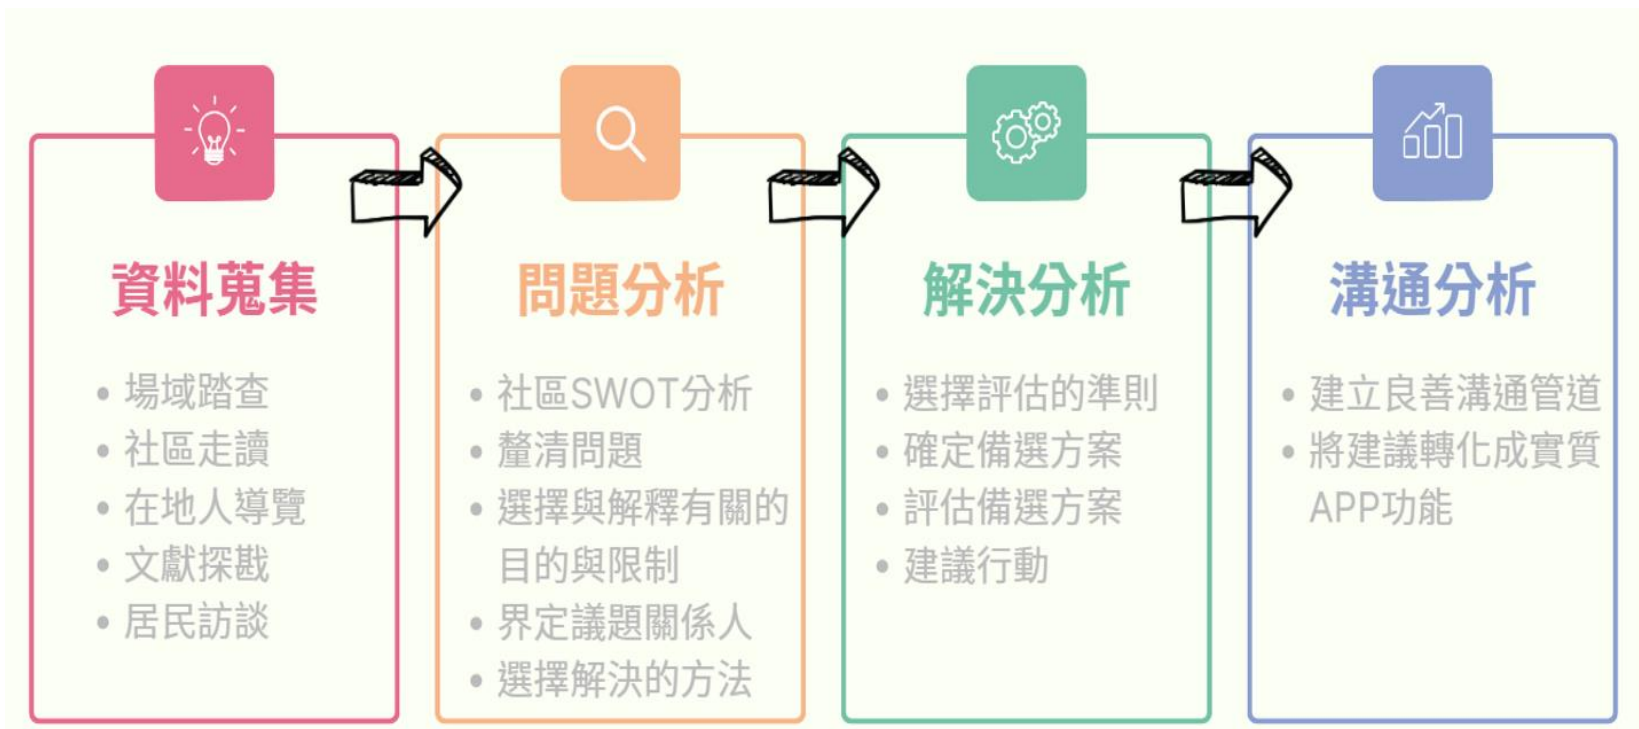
資料蒐集

- 場域踏查
- 社區走讀
- 在地人導覽
- 文獻探戡
- 居民訪談

問題分析

- 社區SWOT分析
- 釐清問題
- 選擇與解釋有關的目的與限制
- 界定議題關係人
- 選擇解決的方法

解決分析

- 選擇評估的準則
- 確定備選方案
- 評估備選方案
- 建議行動

溝通分析

- 建立良善溝通管道
- 將建議轉化成實質APP功能